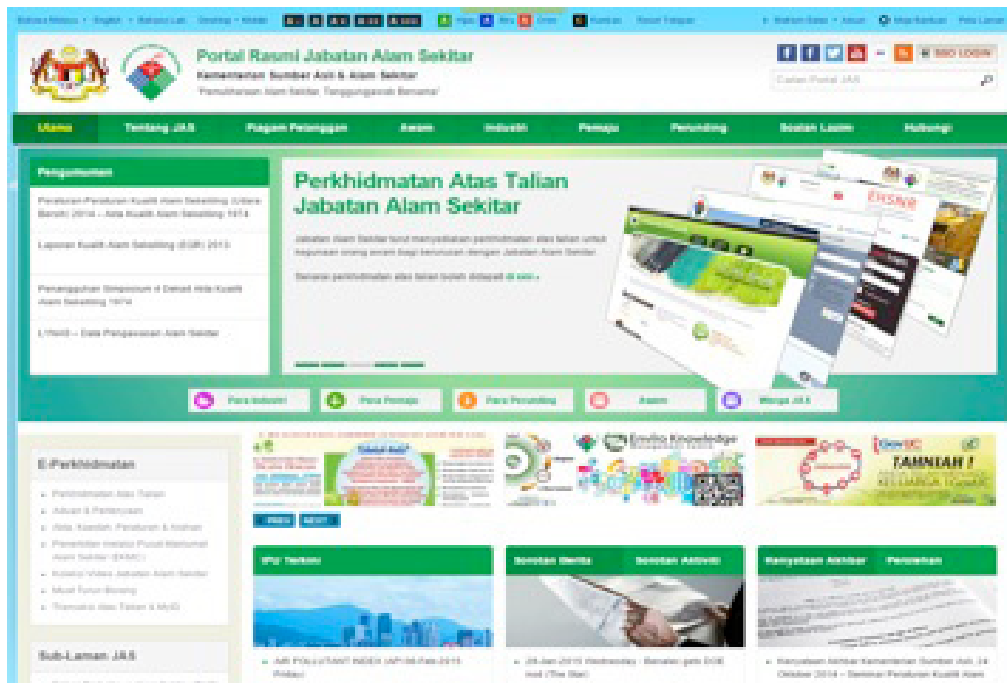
Bahasa Melayu • English • Bahasa Lain Desktop • Mobile Hijau Biru Oren Kontras Reset Tetapan Bantuan Salas • Aduan Soalan Lazim Peta Laman

Portal Rasmi Jabatan Alam Sekitar
Kementerian Sumber Asli & Alam Sekitar
'Pemuliharaan Alam Sekitar, Tanggungjawab Bersama'

SSO LOGIN
Carian Portal JAS

Utama | Tentang JAS | Piagam Pelanggan | Awam | Industri | Pemaju | Perunding | Soalan Lazim | Hubungi

Pengumuman

Peraturan-Peraturan Kualiti Alam Sekeliling (Udara Bersih) 2014 – Akta Kualiti Alam Sekeliling 1974

Laporan Kualiti Alam Sekeliling (EQR) 2013

Penangguhan Simposium 4 Dekad Akta Kualiti Alam Sekeliling 1974

LTNAS – Data Pengawasan Alam Sekitar

Perkhidmatan Atas Talian Jabatan Alam Sekitar

Jabatan Alam Sekitar turut menyediakan perkhidmatan atas talian untuk kegunaan orang awam bagi berurusan dengan Jabatan Alam Sekitar.

Senarai perkhidmatan atas talian boleh didapati di sini »

Para Industri | Para Pemaju | Para Perunding | Awam | Warga JAS

E-Perkhidmatan

Perkhidmatan Atas Talian
Aduan & Pertanyaan
Akta, Standard, Peraturan & Arahan
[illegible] Pusat Maklumat Alam Sekitar (EMSC)
Koleksi Video Jabatan Alam Sekitar
Modul Tunjuk Bengkel
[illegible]

Sub-Laman JAS

PREV NEXT

TAHNIAH!

IPU Terkini | Sorotan Berita | Sorotan Aktiviti | Kenyataan Akhbar | Penilaian

AIR POLLUTANT INDEX (API) 06-Feb-2015 Friday

28-Jan-2015 Wednesday : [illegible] (The Star)

Kenyataan Akhbar Kementerian Sumber Asli, 24 Oktober 2014 – Seminar Peraturan Kualiti Alam